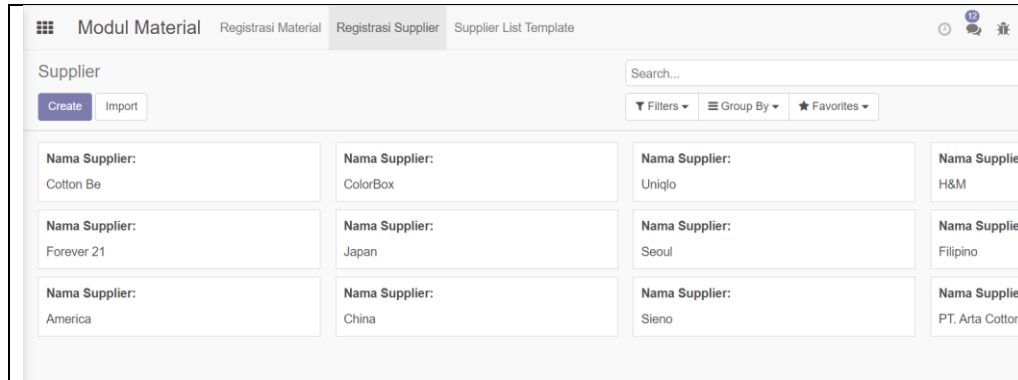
Modul Material Registrasi Material Registrasi Supplier Supplier List Template

12

Supplier

Search...

Create Import

Filters Group By Favorites

Nama Supplier:
Cotton Be

Nama Supplier:
ColorBox

Nama Supplier:
Uniqlo

Nama Supplie
H&M

Nama Supplier:
Forever 21

Nama Supplier:
Japan

Nama Supplier:
Seoul

Nama Supplie
Filipino

Nama Supplier:
America

Nama Supplier:
China

Nama Supplier:
Sieno

Nama Supplie
PT. Arta Cottor